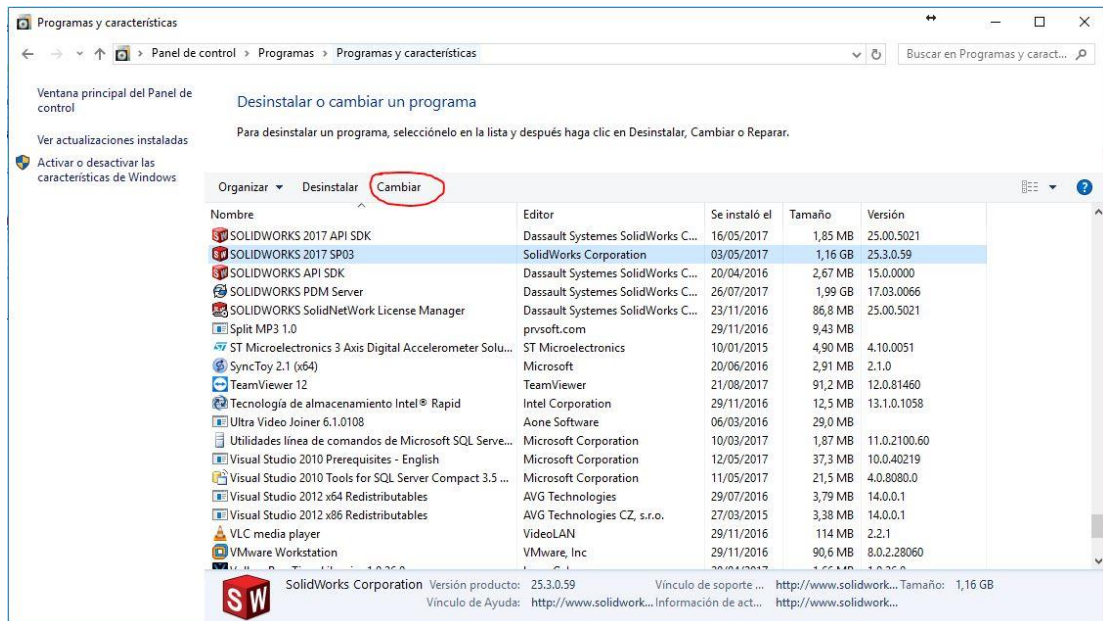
Programas y características

Panel de control > Programas > Programas y características

Buscar en Programas y caract...

Ventana principal del Panel de control

Ver actualizaciones instaladas

Activar o desactivar las características de Windows

Desinstalar o cambiar un programa

Para desinstalar un programa, selecciónelo en la lista y después haga clic en Desinstalar, Cambiar o Reparar.

Organizar ▾ Desinstalar Cambiar

| Nombre | Editor | Se instaló el | Tamaño | Versión |
|---|---|---|---|---|
| SOLIDWORKS 2017 API SDK | Dassault Systemes SolidWorks C... | 16/05/2017 | 1,85 MB | 25.00.5021 |
| SOLIDWORKS 2017 SP03 | SolidWorks Corporation | 03/05/2017 | 1,16 GB | 25.3.0.59 |
| SOLIDWORKS API SDK | Dassault Systemes SolidWorks C... | 20/04/2016 | 2,67 MB | 15.0.0000 |
| SOLIDWORKS PDM Server | Dassault Systemes SolidWorks C... | 26/07/2017 | 1,99 GB | 17.03.0066 |
| SOLIDWORKS SolidNetWork License Manager | Dassault Systemes SolidWorks C... | 23/11/2016 | 86,8 MB | 25.00.5021 |
| Split MP3 1.0 | prvsoft.com | 29/11/2016 | 9,43 MB | |
| ST Microelectronics 3 Axis Digital Accelerometer Solu... | ST Microelectronics | 10/01/2015 | 4,90 MB | 4.10.0051 |
| SyncToy 2.1 (x64) | Microsoft | 20/06/2016 | 2,91 MB | 2.1.0 |
| TeamViewer 12 | TeamViewer | 21/08/2017 | 91,2 MB | 12.0.81460 |
| Tecnología de almacenamiento Intel® Rapid | Intel Corporation | 29/11/2016 | 12,5 MB | 13.1.0.1058 |
| Ultra Video Joiner 6.1.0108 | Aone Software | 06/03/2016 | 29,0 MB | |
| Utilidades línea de comandos de Microsoft SQL Serve... | Microsoft Corporation | 10/03/2017 | 1,87 MB | 11.0.2100.60 |
| Visual Studio 2010 Prerequisites - English | Microsoft Corporation | 12/05/2017 | 37,3 MB | 10.0.40219 |
| Visual Studio 2010 Tools for SQL Server Compact 3.5 ... | Microsoft Corporation | 11/05/2017 | 21,5 MB | 4.0.8080.0 |
| Visual Studio 2012 x64 Redistributables | AVG Technologies | 29/07/2016 | 3,79 MB | 14.0.0.1 |
| Visual Studio 2012 x86 Redistributables | AVG Technologies CZ, s.r.o. | 27/03/2015 | 3,38 MB | 14.0.0.1 |
| VLC media player | VideoLAN | 29/11/2016 | 114 MB | 2.2.1 |
| VMware Workstation | VMware, Inc | 29/11/2016 | 90,6 MB | 8.0.2.28060 |
| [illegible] | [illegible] | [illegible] | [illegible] | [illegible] |

SolidWorks Corporation Versión producto: 25.3.0.59 Vínculo de soporte ... http://www.solidwork... Tamaño: 1,16 GB
Vínculo de Ayuda: http://www.solidwork... Información de act... http://www.solidwork...